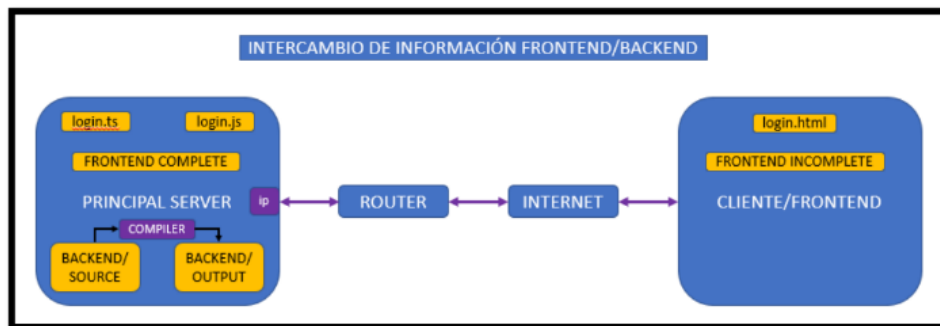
INTERCAMBIO DE INFORMACIÓN FRONTEND/BACKEND

login.ts

login.js

FRONTEND COMPLETE

PRINCIPAL SERVER

ip

COMPILER

BACKEND/ SOURCE

BACKEND/ OUTPUT

ROUTER

INTERNET

login.html

FRONTEND INCOMPLETE

CLIENTE/FRONTEND